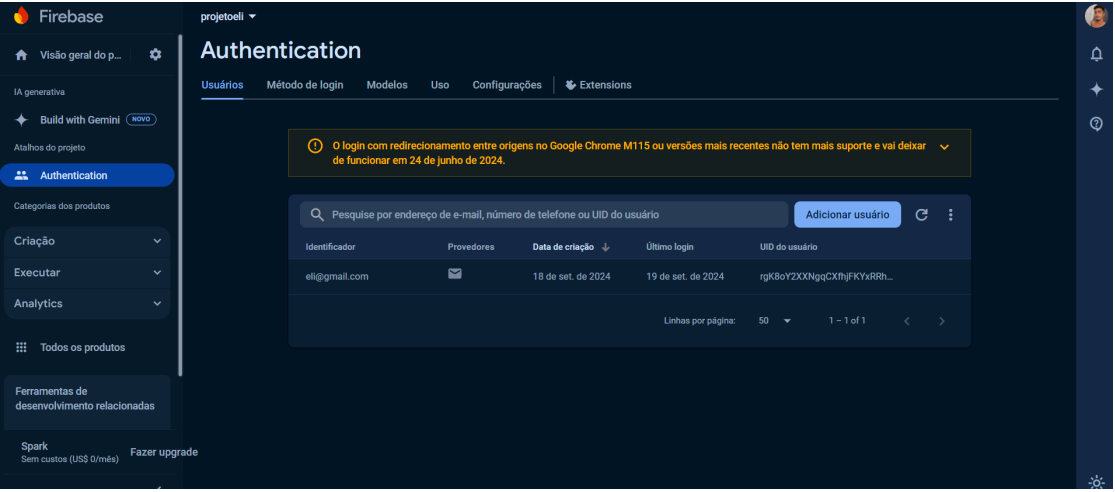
Firebase

Visão geral do p...

IA generativa

Build with Gemini NOVO

Atalhos do projeto

Authentication

Categorias dos produtos

Criação

Executar

Analytics

Todos os produtos

Ferramentas de desenvolvimento relacionadas

Spark
Sem custos (US$ 0/mês)

Fazer upgrade

projetoeli

Authentication

Usuários Método de login Modelos Uso Configurações Extensions

O login com redirecionamento entre origens no Google Chrome M115 ou versões mais recentes não tem mais suporte e vai deixar de funcionar em 24 de junho de 2024.

Pesquise por endereço de e-mail, número de telefone ou UID do usuário

Adicionar usuário

| Identificador | Provedores | Data de criação | Último login | UID do usuário |
|---|---|---|---|---|
| eli@gmail.com | | 18 de set. de 2024 | 19 de set. de 2024 | rgK8oY2XXNgqCXfhjFKYxRRh... |

Linhas por página: 50 1 – 1 of 1